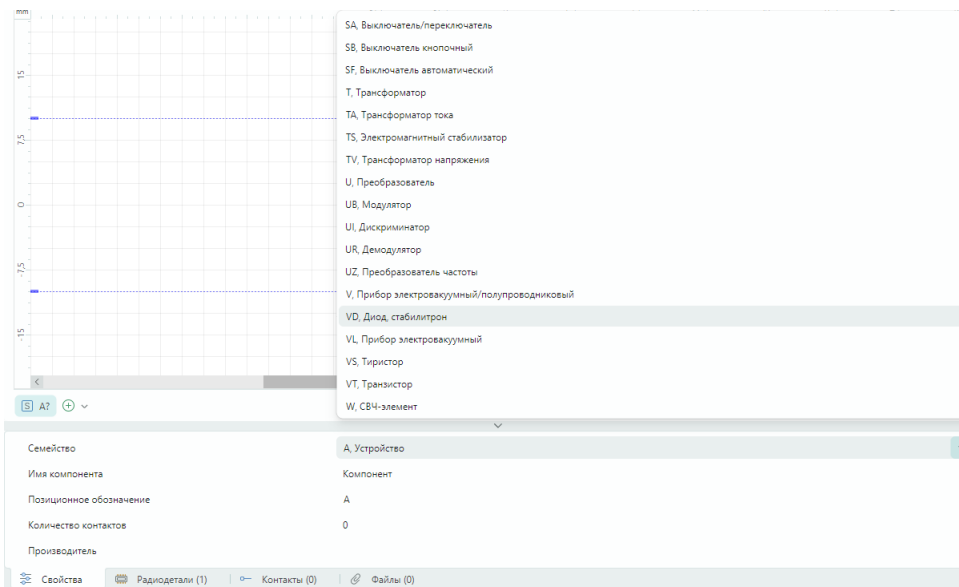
mm
15
7,5
0
-7,5
-15

SA, Выключатель/переключатель
SB, Выключатель кнопочный
SF, Выключатель автоматический
T, Трансформатор
TA, Трансформатор тока
TS, Электромагнитный стабилизатор
TV, Трансформатор напряжения
U, Преобразователь
UB, Модулятор
UI, Дискриминатор
UR, Демодулятор
UZ, Преобразователь частоты
V, Прибор электровакуумный/полупроводниковый
VD, Диод, стабилитрон
VL, Прибор электровакуумный
VS, Тиристор
VT, Транзистор
W, СВЧ-элемент

S A?

Семейство A, Устройство
Имя компонента Компонент
Позиционное обозначение A
Количество контактов 0
Производитель

Свойства Радиодетали (1) Контакты (0) Файлы (0)